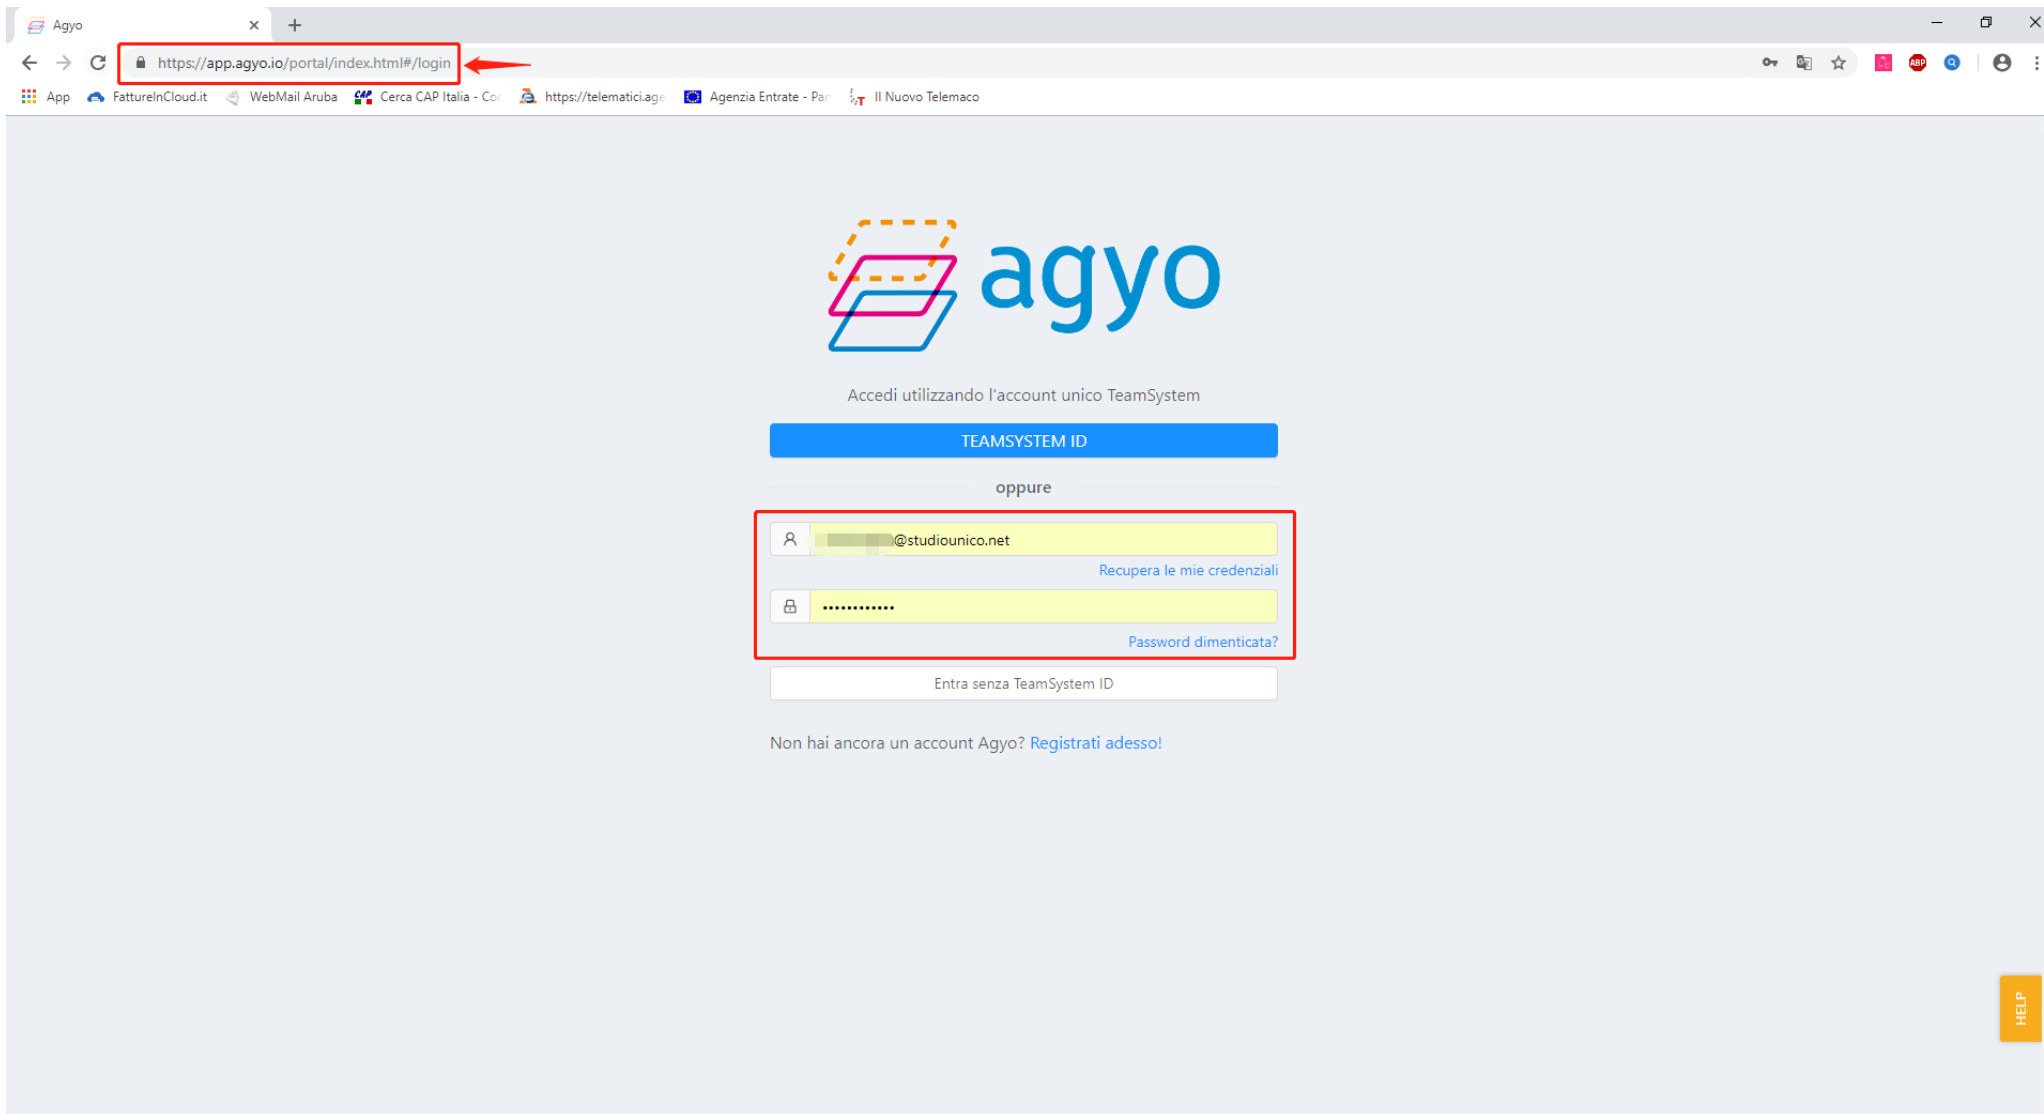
Agyo

https://app.agyo.io/portal/index.html#/login

App FattureInCloud.it WebMail Aruba Cerca CAP Italia - Co https://telematici.age Agenzia Entrate - Par Il Nuovo Telemaco

agyo

Accedi utilizzando l'account unico TeamSystem

TEAMSYSTEM ID

oppure

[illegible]@studiounico.net

Recupera le mie credenziali

••••••••••••

Password dimenticata?

Entra senza TeamSystem ID

Non hai ancora un account Agyo? Registrati adesso!

HELP